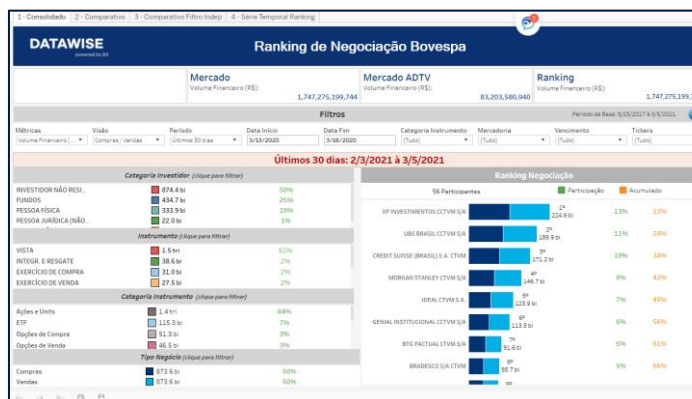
1 - Consolidado | 2 - Comparativo | 3 - Comparativo Filtro Indep | 4 - Série Temporal Ranking

DATAWISE
powered by B3

Ranking de Negociação Bovespa

Mercado
Volume Financeiro (R$):
1,747,275,199,744

Mercado ADTV
Volume Financeiro (R$):
83,203,580,940

Ranking
Volume Financeiro (R$):
1,747,275,199

Filtros

Período de Base: 8/25/2017 à 3/5/2021

Métricas
Volume Financeiro (... ▾

Visão
Compras / Vendas ▾

Período
Últimos 30 dias ▾

Data Início
3/13/2020

Data Fim
3/18/2020

Categoria Instrumento
(Tudo) ▾

Mercadoria
(Tudo) ▾

Vencimento
(Tudo) ▾

Tickers
(Tudo) ▾

Últimos 30 dias: 2/3/2021 à 3/5/2021

Categoria Investidor (clique para filtrar)

| | | |
|---|---|---|
| INVESTIDOR NÃO RESI.. | 874.4 bi | 50% |
| FUNDOS | 434.7 bi | 25% |
| PESSOA FÍSICA | 333.9 bi | 19% |
| PESSOA JURÍDICA (NÃO.. | 22.0 bi | 1% |

Instrumento (clique para filtrar)

| | | |
|---|---|---|
| VISTA | 1.5 tri | 81% |
| INTEGR. E RESGATE | 38.6 bi | 2% |
| EXERCÍCIO DE COMPRA | 31.0 bi | 2% |
| EXERCÍCIO DE VENDA | 27.5 bi | 2% |

Categoria Instrumento (clique para filtrar)

| | | |
|---|---|---|
| Ações e Units | 1.4 tri | 84% |
| ETF | 115.3 bi | 7% |
| Opções de Compra | 61.3 bi | 3% |
| Opções de Venda | 46.5 bi | 3% |

Tipo Negócio (clique para filtrar)

| | | |
|---|---|---|
| Compras | 873.6 bi | 50% |
| Vendas | 873.6 bi | 50% |

Ranking Negociação

56 Participantes

Participação Acumulado

| | | | |
|---|---|---|---|
| XP INVESTIMENTOS CCTVM S/A | 1º 224.9 bi | 13% | 13% |
| UBS BRASIL CCTVM S/A | 2º 189.9 bi | 11% | 24% |
| CREDIT SUISSE (BRASIL) S.A. CTVM | 3º 171.2 bi | 10% | 34% |
| MORGAN STANLEY CTVM S/A | 4º 146.7 bi | 8% | 42% |
| IDEAL CTVM S.A | 5º 123.9 bi | 7% | 49% |
| GENIAL INSTITUCIONAL CCTVM S/A | 6º 113.5 bi | 6% | 56% |
| BTG PACTUAL CTVM S/A | 7º 91.6 bi | 5% | 61% |
| BRADESCO S/A CTVM | 8º 88.7 bi | 5% | 66% |